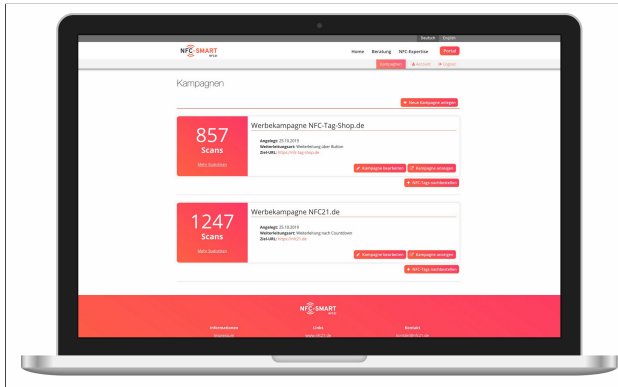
Deutsch English

NFC-SMART

Home Beratung NFC-Expertise Portal

Kampagnen Account Logout

Kampagnen

+ Neue Kampagne anlegen

857
Scans
Mehr Statistiken

Werbekampagne NFC-Tag-Shop.de

Angelegt: 25.10.2019
Weiterleitungsart: Weiterleitung über Button
Ziel-URL: https://nfc-tag-shop.de

Kampagne bearbeiten Kampagne anzeigen

+ NFC-Tags nachbestellen

1247
Scans
Mehr Statistiken

Werbekampagne NFC21.de

Angelegt: 25.10.2019
Weiterleitungsart: Weiterleitung nach Countdown
Ziel-URL: https://nfc21.de

Kampagne bearbeiten Kampagne anzeigen

+ NFC-Tags nachbestellen

NFC-SMART

Informationen Links Kontakt
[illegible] www.nfc21.de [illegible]@nfc21.de